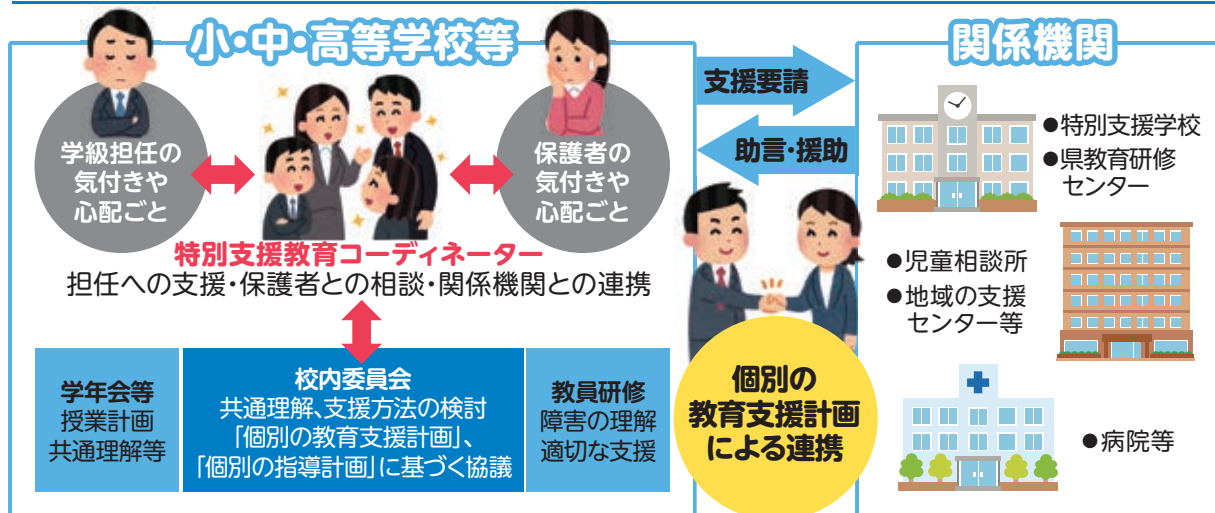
小・中・高等学校等

学級担任の気付きや心配ごと

保護者の気付きや心配ごと

特別支援教育コーディネーター
担任への支援・保護者との相談・関係機関との連携

学年会等
授業計画
共通理解等

校内委員会
共通理解、支援方法の検討
「個別の教育支援計画」、
「個別の指導計画」に基づく協議

教員研修
障害の理解
適切な支援

支援要請

助言・援助

個別の
教育支援計画
による連携

関係機関

●特別支援学校
●県教育研修センター

●児童相談所
●地域の支援センター等

●病院等